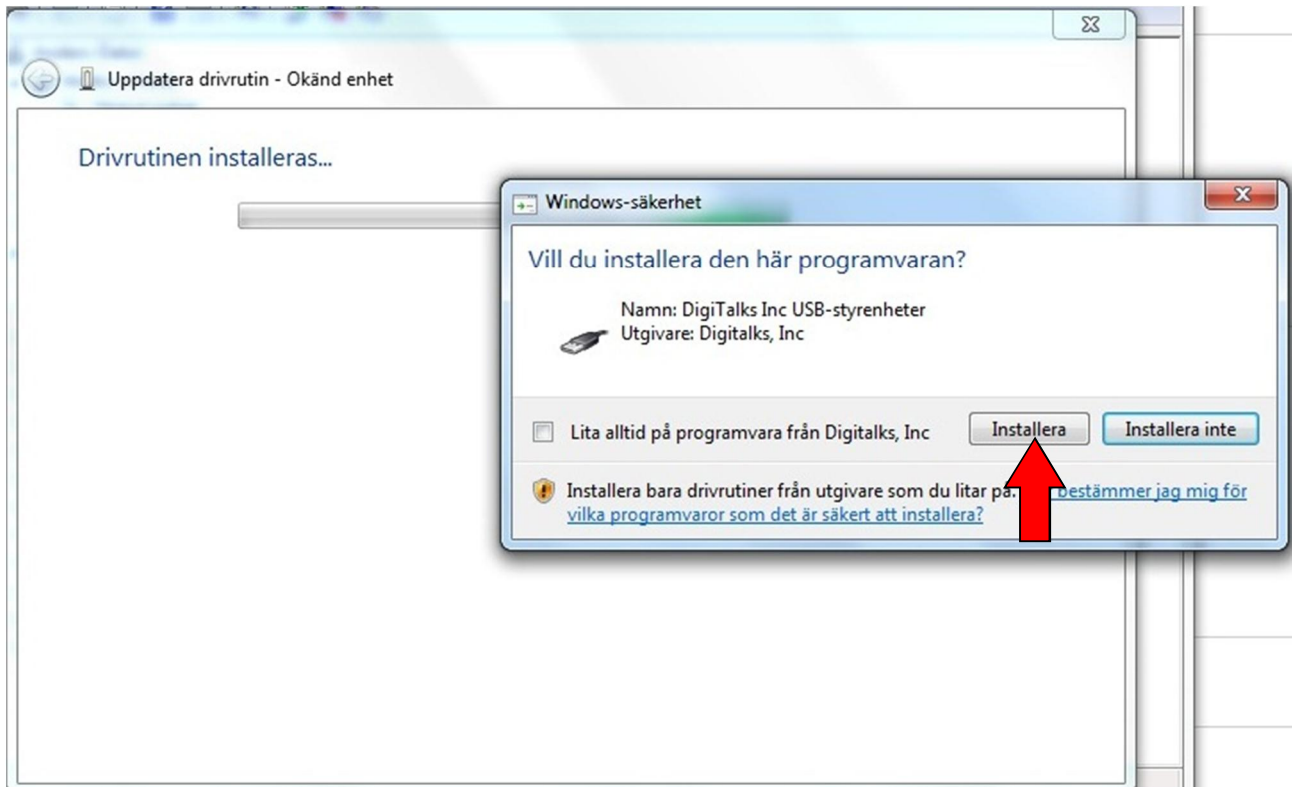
Uppdatera drivrutin - Okänd enhet

Drivrutinen installeras...

Windows-säkerhet

Vill du installera den här programvaran?

Namn: DigiTalks Inc USB-styrenheter
Utgivare: Digitalks, Inc

Lita alltid på programvara från Digitalks, Inc

Installera

Installera inte

Installera bara drivrutiner från utgivare som du litar på. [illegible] bestämmer jag mig för vilka programvaror som det är säkert att installera?